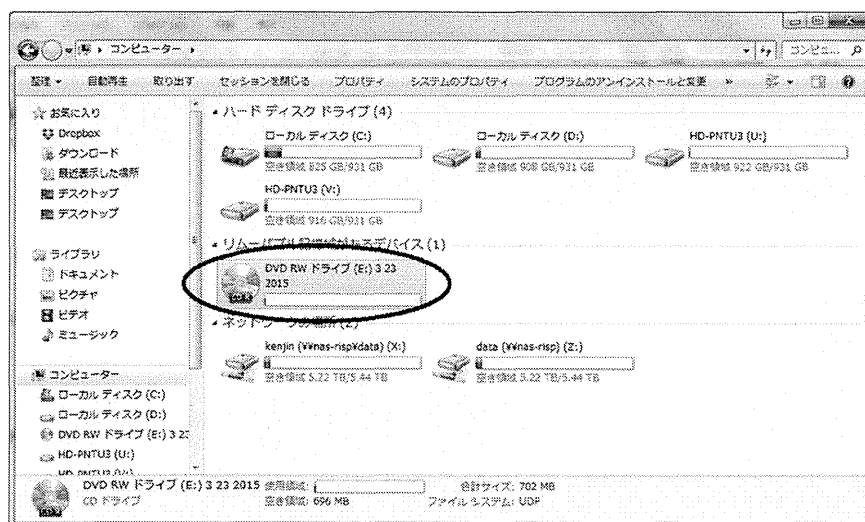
コンピューター ▸

コンピ... ρ

整理 ▾ 自動再生 取り出す セッションを閉じる プロパティ システムのプロパティ プログラムのアンインストールと変更 »

お気に入り
Dropbox
ダウンロード
最近表示した場所
デスクトップ
デスクトップ

ライブラリ
ドキュメント
ピクチャ
ビデオ
ミュージック

コンピューター
ローカル ディスク (C:)
ローカル ディスク (D:)
DVD RW ドライブ (E:) 3 23
HD-PNTU3 (U:)
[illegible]

ハード ディスク ドライブ (4)

ローカル ディスク (C:)
空き領域 825 GB/931 GB

ローカル ディスク (D:)
空き領域 908 GB/931 GB

HD-PNTU3 (U:)
空き領域 922 GB/931 GB

HD-PNTU3 (V:)
空き領域 916 GB/931 GB

リムーバブル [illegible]デバイス (1)

DVD RW ドライブ (E:) 3 23 2015

ネットワークの場所 (2)

kenjin (¥¥nas-risp¥data) (X:)
空き領域 5.22 TB/5.44 TB

data (¥¥nas-risp) (Z:)
空き領域 5.22 TB/5.44 TB

DVD RW ドライブ (E:) 3 23 2015 使用領域:
CD ドライブ 空き領域: 656 MB
合計サイズ: 702 MB
ファイル システム: UDF